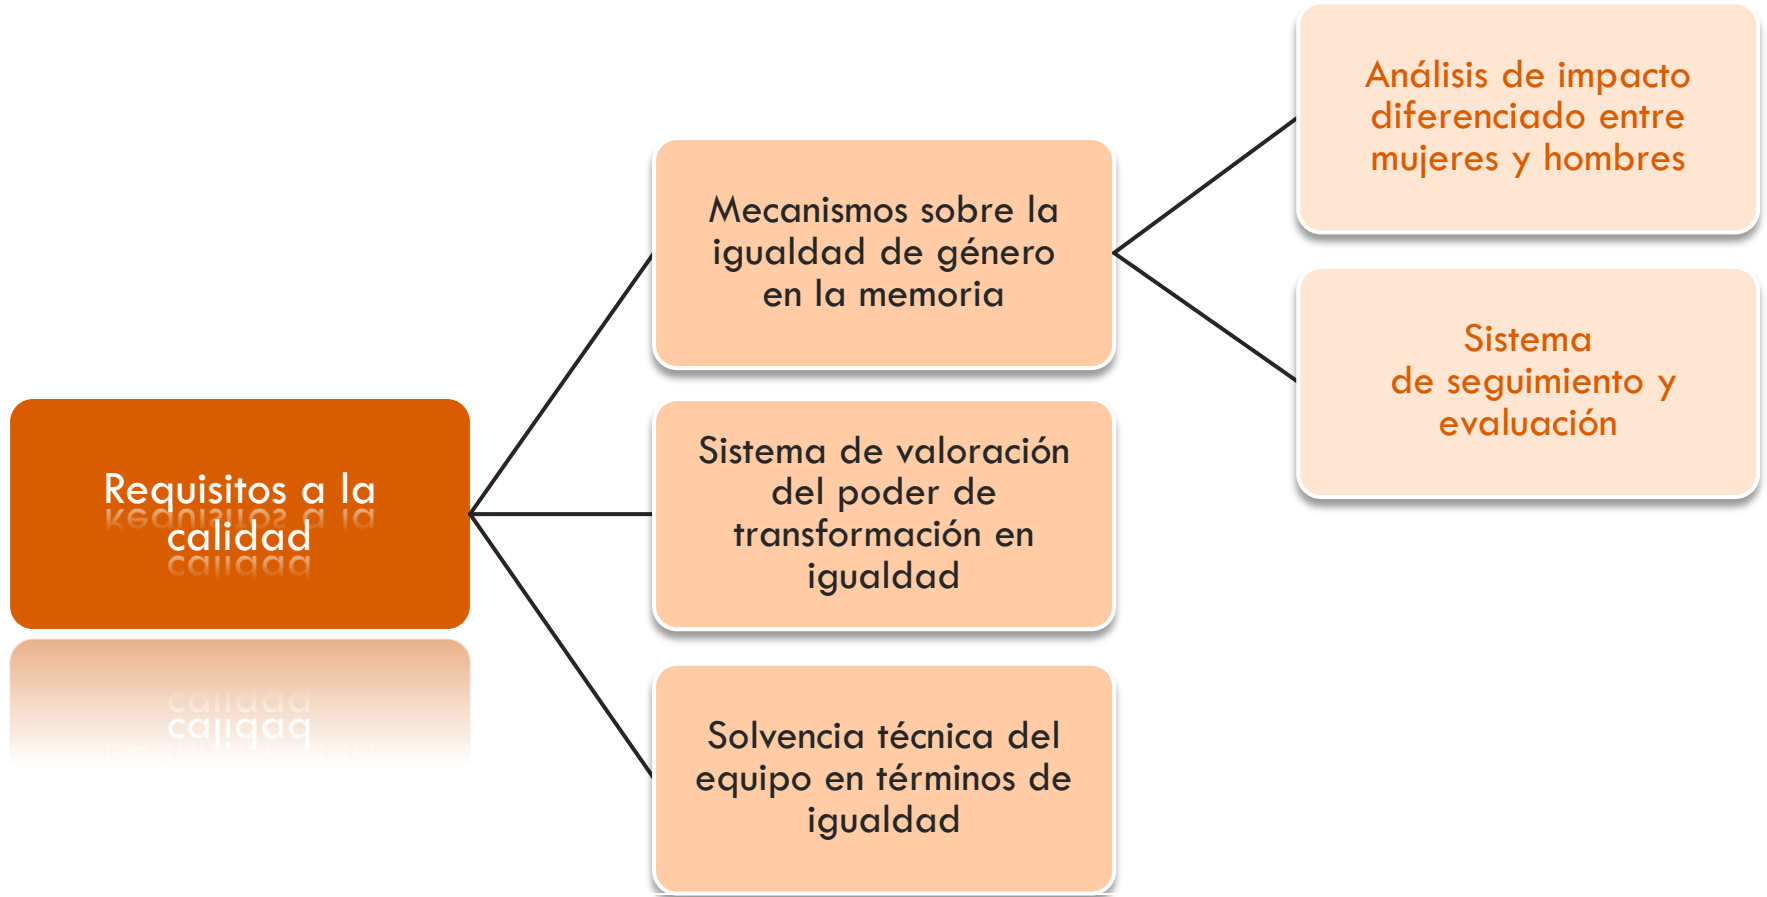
Requisitos a la calidad

Mecanismos sobre la igualdad de género en la memoria

Análisis de impacto diferenciado entre mujeres y hombres

Sistema de seguimiento y evaluación

Sistema de valoración del poder de transformación en igualdad

Solvencia técnica del equipo en términos de igualdad